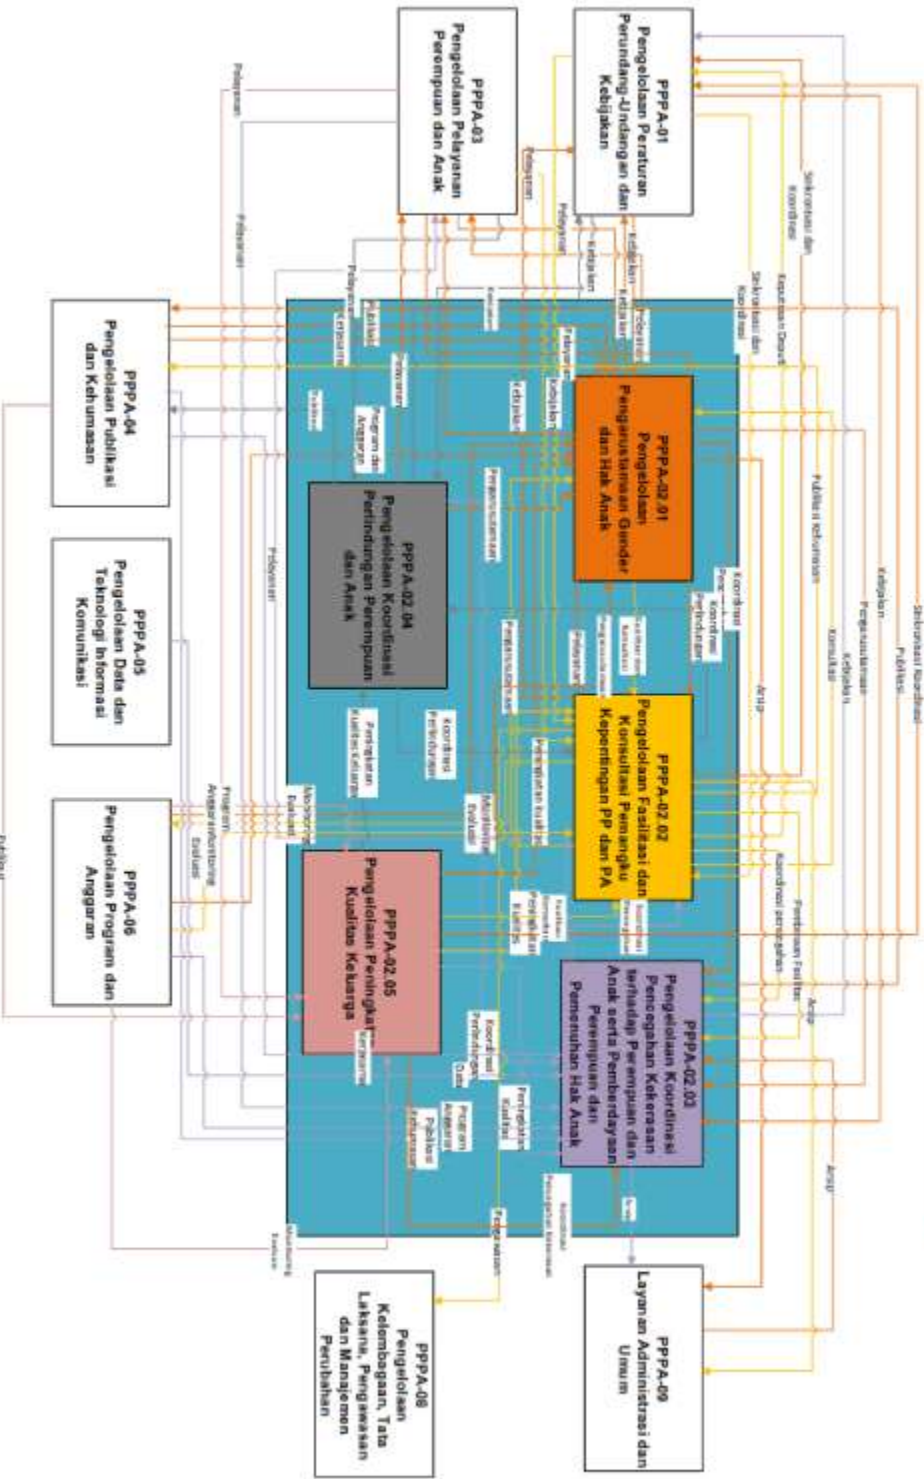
PPPA-03
Pengelolaan Pelayanan Perempuan dan Anak

PPPA-01
Pengelolaan Peraturan Perundang-Undangan dan Kebijakan

PPPA-04
Pengelolaan Publikasi dan Kehumasan

PPPA-05
Pengelolaan Data dan Teknologi Informasi Komunikasi

PPPA-06
Pengelolaan Program dan Anggaran

PPPA-02.01
Pengelolaan Pengarusutamaan Gender dan Hak Anak

PPPA-02.04
Pengelolaan Koordinasi Perlindungan Perempuan dan Anak

PPPA-02.02
Pengelolaan Fasilitasi dan Konsultasi Pemangku Kepentingan PP dan PA

PPPA-02.05
Pengelolaan Peningkatan Kualitas Keluarga

PPPA-02.03
Pengelolaan Koordinasi Pencegahan Kekerasan terhadap Perempuan dan Anak serta Pemberdayaan Perempuan dan Pemenuhan Hak Anak

PPPA-09
Layanan Administrasi dan Umum

PPPA-08
Pengelolaan Kelembagaan, Tata Laksana, Pengawasan dan Manajemen Perubahan

Pelayanan
Kebijakan
Sekretariat dan Koordinasi
Keputusan Deputi
Publikasi
Publikasi kehumasan
Kebijakan
Pengarusutamaan
Konsultasi
Arsip
Koordinasi
Perlindungan
Pengarusutamaan
Program dan Anggaran
Monitoring Evaluasi
Peningkatan Kualitas Keluarga
Koordinasi pencegahan
Pemberdayaan Fasilitas
Peningkatan Kualitas
Program Anggaran
Publikasi Kehumasan
Kelembagaan
Data
Program
Anggaran
Evaluasi
Publikasi